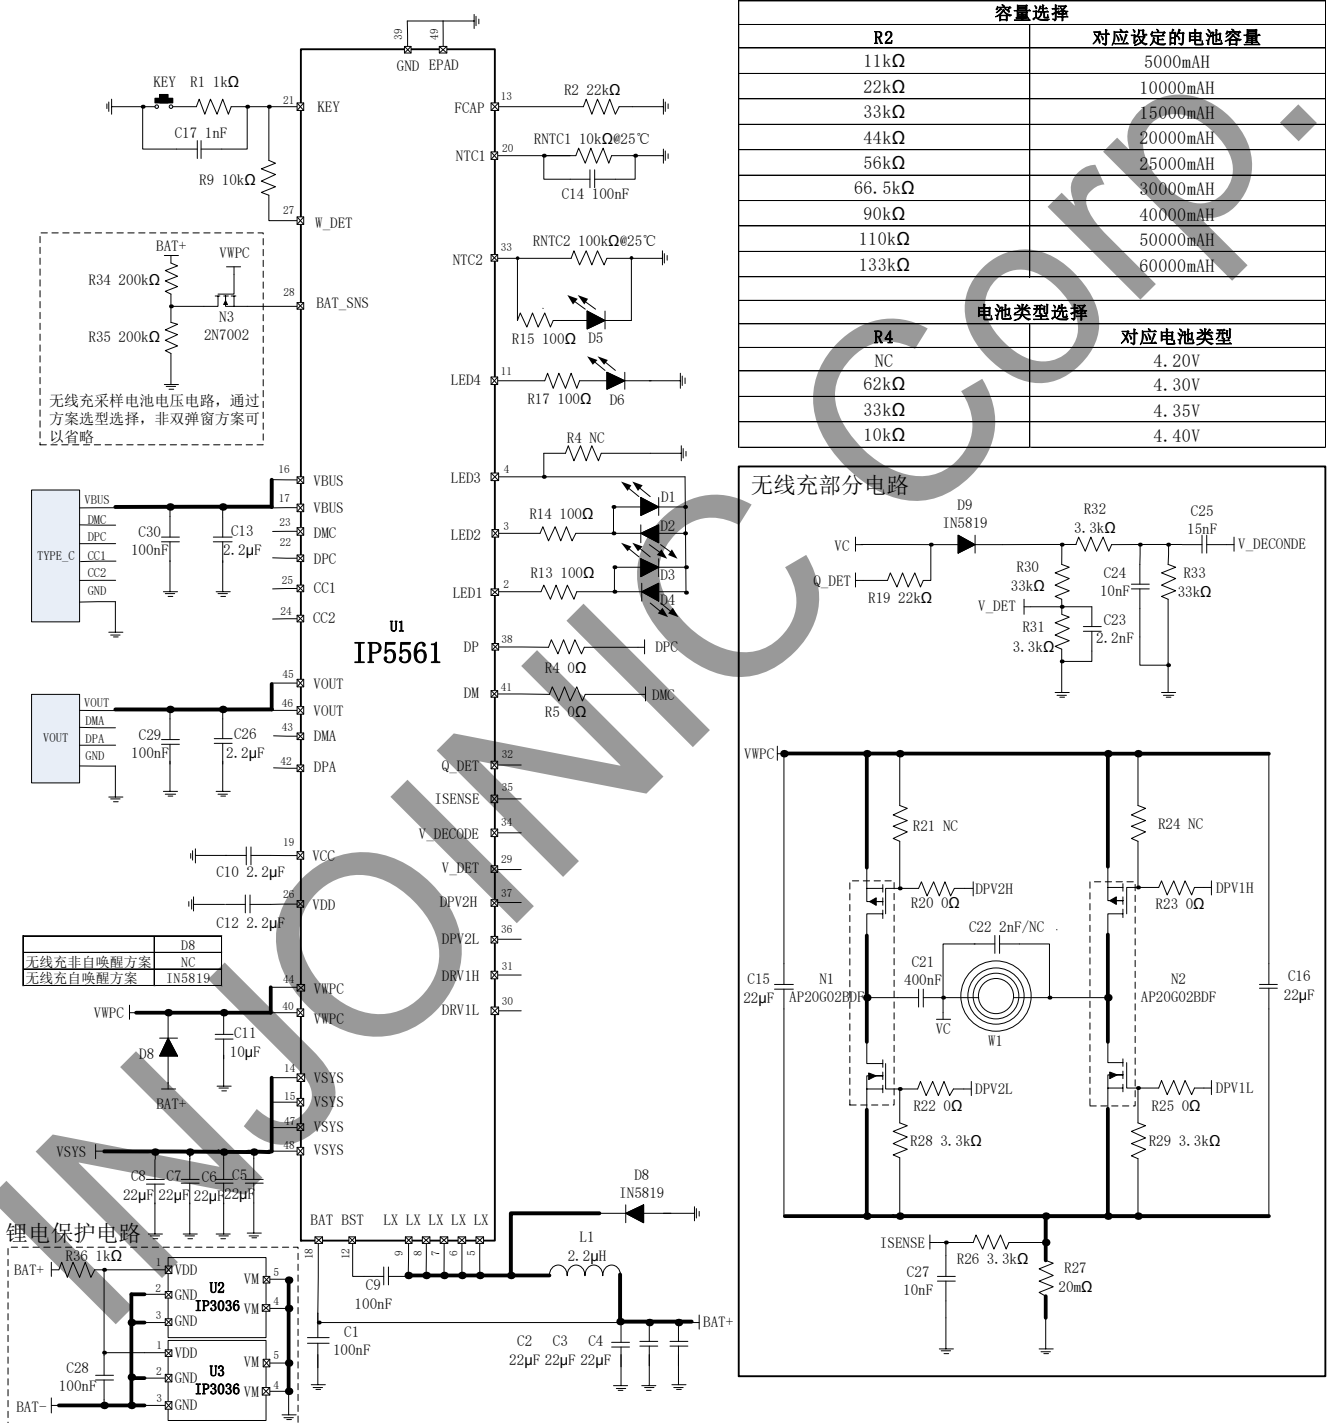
容量选择

| R2 | 对应设定的电池容量 |
|---|---|
| 11kΩ | 5000mAH |
| 22kΩ | 10000mAH |
| 33kΩ | 15000mAH |
| 44kΩ | 20000mAH |
| 56kΩ | 25000mAH |
| 66.5kΩ | 30000mAH |
| 90kΩ | 40000mAH |
| 110kΩ | 50000mAH |
| 133kΩ | 60000mAH |

电池类型选择

| R4 | 对应电池类型 |
|---|---|
| NC | 4.20V |
| 62kΩ | 4.30V |
| 33kΩ | 4.35V |
| 10kΩ | 4.40V |

KEY R1 1kΩ
C17 1nF
R9 10kΩ
21 KEY
27 W_DET
39 49 GND EPAD
13 FCAP R2 22kΩ
20 NTC1 RNTC1 10kΩ@25℃ C14 100nF
33 NTC2 RNTC2 100kΩ@25℃
R15 100Ω D5
11 LED4 R17 100Ω D6
4 LED3 R4 NC
3 LED2 R14 100Ω
2 LED1 R13 100Ω
D1 D2 D3 D4
38 DP R4 0Ω DPC
41 DM R5 0Ω DMC
32 Q_DET
35 ISENSE
34 V_DECODE
29 V_DET
37 DPV2H
36 DPV2L
31 DRV1H
30 DRV1L

BAT+ VWPC
R34 200kΩ
N3 2N7002
R35 200kΩ
28 BAT_SNS
无线充采样电池电压电路，通过方案选型选择，非双弹窗方案可以省略

TYPE_C VBUS DMC DPC CC1 CC2 GND
C30 100nF C13 2.2μF
16 VBUS 17 VBUS 23 DMC 22 DPC 25 CC1 24 CC2
U1
IP5561
VOUT VOUT DMA DPA GND
C29 100nF C26 2.2μF
45 VOUT 46 VOUT 43 DMA 42 DPA
19 VCC C10 2.2μF
26 VDD C12 2.2μF

| | D8 |
|---|---|
| 无线充非自唤醒方案 | NC |
| 无线充自唤醒方案 | IN5819 |

VWPC
44 VWPC 40 VWPC
C11 10μF
D8 BAT+
14 VSYS 15 VSYS 47 VSYS 48 VSYS
VSYS
C8 C7 C6 C5 22μF 22μF 22μF 22μF
BAT BST LX LX LX LX LX
18 12 9 8 7 6 5
C9 100nF
C1 100nF
L1 2.2μH
D8 IN5819
BAT+
C2 C3 C4 22μF 22μF 22μF

锂电保护电路
BAT+ R36 1kΩ
U2 IP3036 VDD GND GND VM VM
U3 IP3036 VDD GND GND VM VM
C28 100nF
BAT-

无线充部分电路
D9 IN5819
VC
R32 3.3kΩ
C25 15nF V_DECONDE
Q_DET R19 22kΩ
R30 33kΩ
C24 10nF
R33 33kΩ
V_DET
R31 3.3kΩ
C23 2.2nF
VWPC
R21 NC
R24 NC
R20 0Ω DPV2H
R23 0Ω DPV1H
C22 2nF/NC
C15 22μF
N1 AP20G02BDF
C21 400nF
VC
W1
N2 AP20G02BDF
C16 22μF
R22 0Ω DPV2L
R25 0Ω DPV1L
R28 3.3kΩ
R29 3.3kΩ
ISENSE R26 3.3kΩ
C27 10nF
R27 20mΩ
INJOINIC Corp.